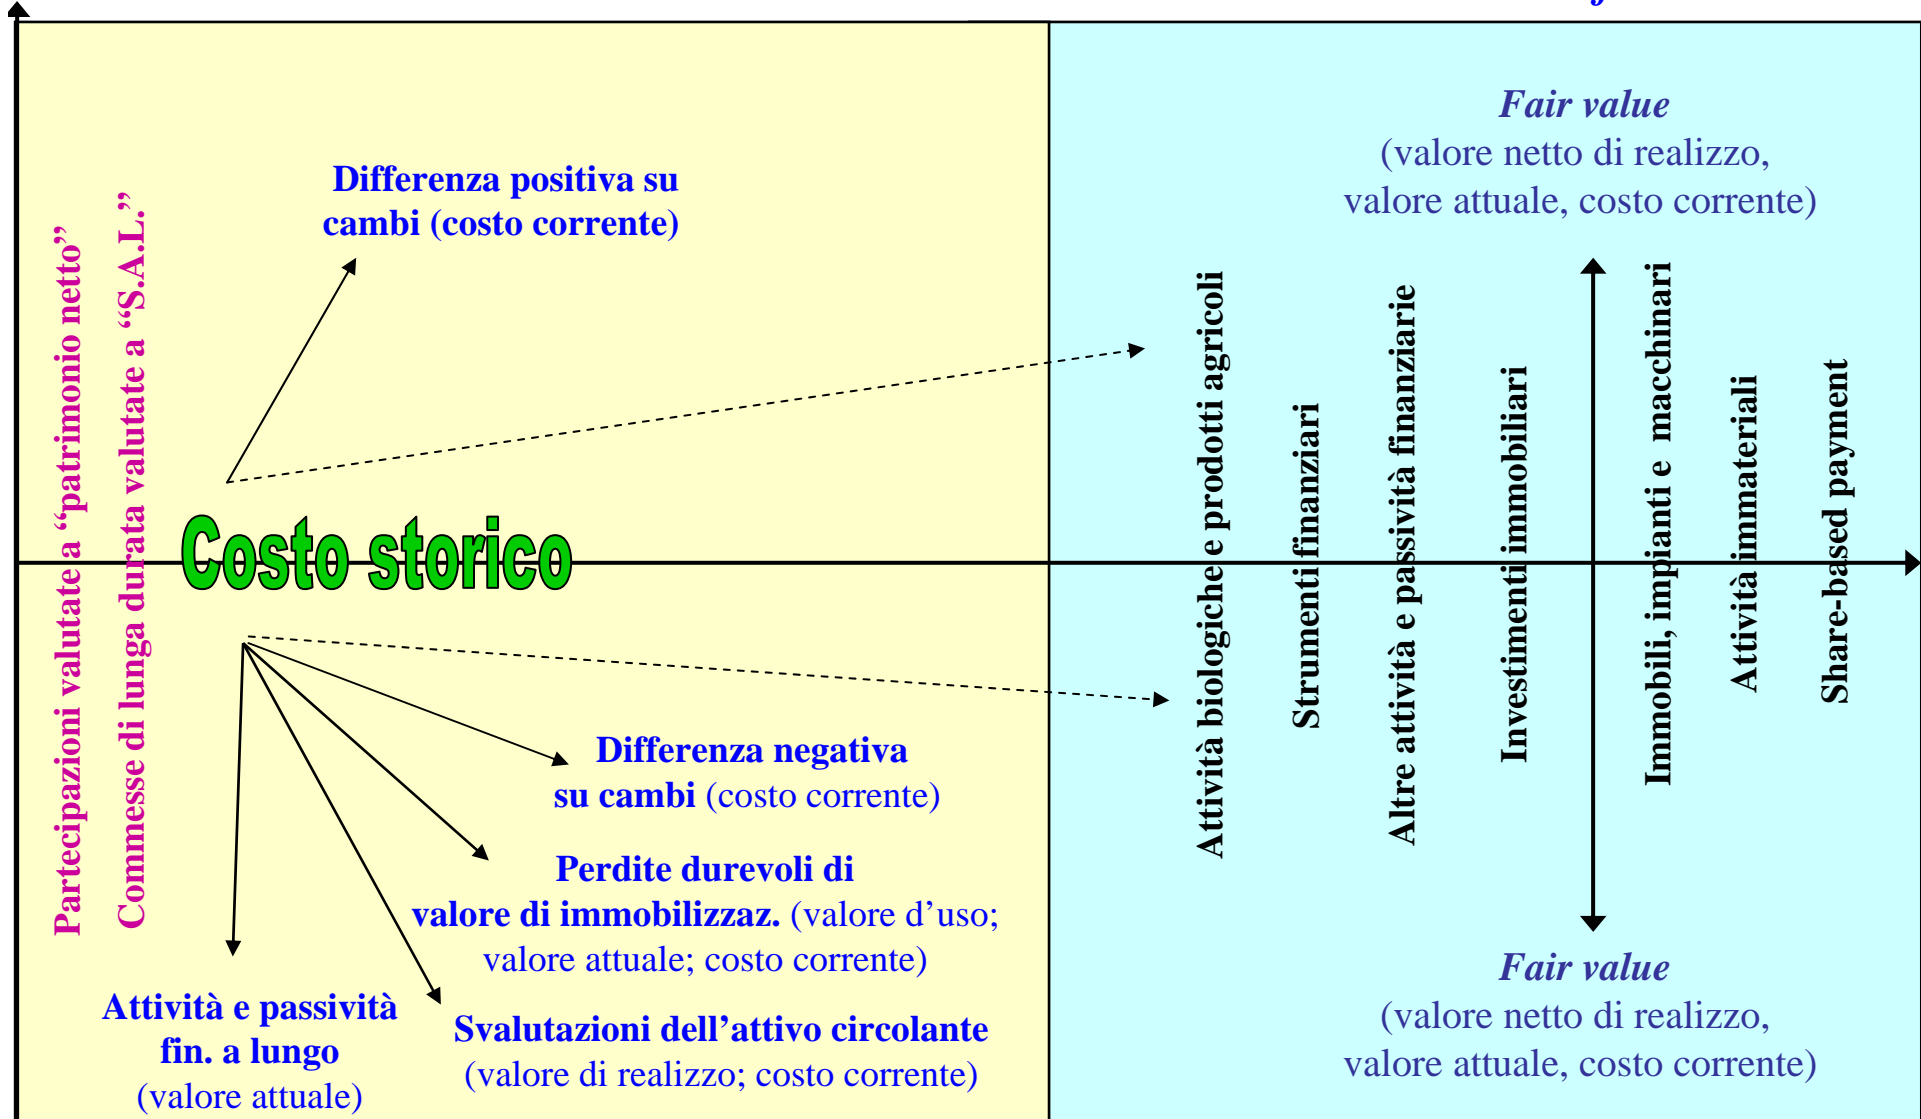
Partecipazioni valutate a "patrimonio netto"

Commesse di lunga durata valutate a "S.A.L."

Differenza positiva su cambi (costo corrente)

Costo storico

Differenza negativa su cambi (costo corrente)

Perdite durevoli di valore di immobilizzaz. (valore d'uso; valore attuale; costo corrente)

Attività e passività fin. a lungo (valore attuale)

Svalutazioni dell'attivo circolante (valore di realizzo; costo corrente)

Fair value
(valore netto di realizzo, valore attuale, costo corrente)

Attività biologiche e prodotti agricoli

Strumenti finanziari

Altre attività e passività finanziarie

Investimenti immobiliari

Immobili, impianti e macchinari

Attività immateriali

Share-based payment

Fair value
(valore netto di realizzo, valore attuale, costo corrente)